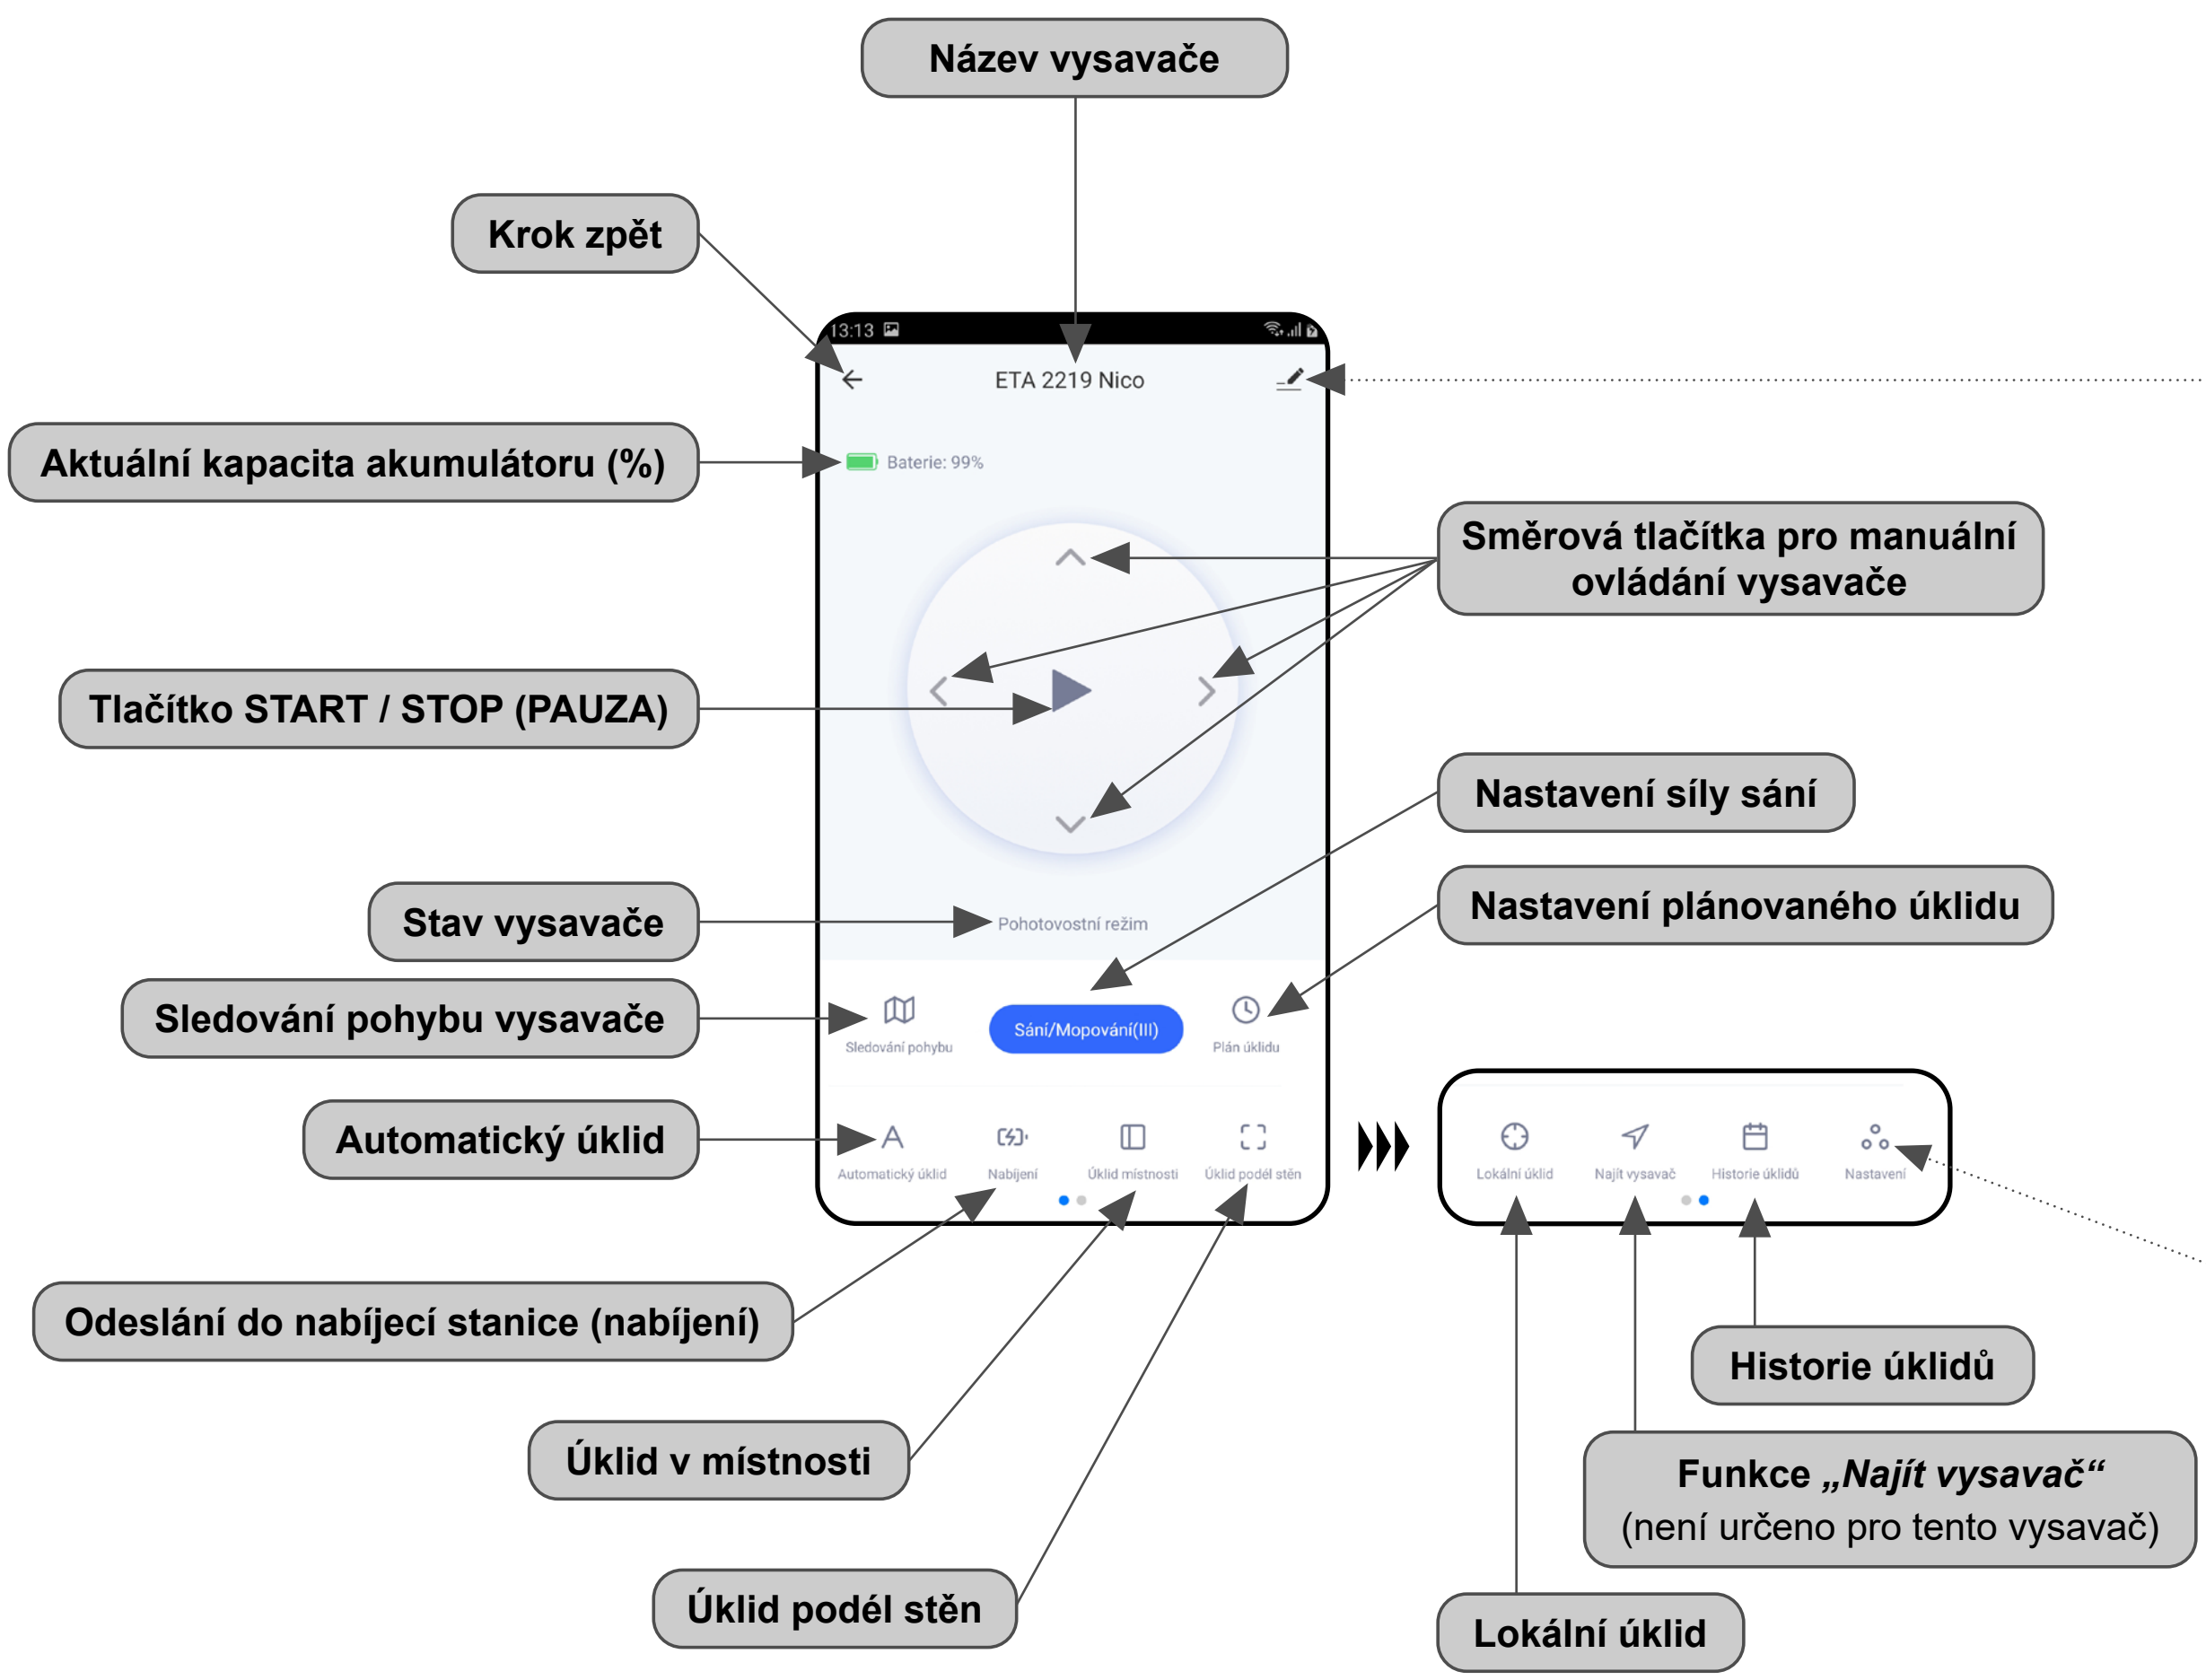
Název vysavače

Krok zpět

13:13

ETA 2219 Nico

Aktuální kapacita akumulátoru (%)

Baterie: 99%

Směrová tlačítka pro manuální ovládání vysavače

Tlačítko START / STOP (PAUZA)

Nastavení síly sání

Nastavení plánovaného úklidu

Stav vysavače

Pohotovostní režim

Sledování pohybu vysavače

Sledování pohybu

Sání/Mopování(III)

Plán úklidu

Automatický úklid

Automatický úklid

Nabíjení

Úklid místnosti

Úklid podél stěn

Lokální úklid

Najít vysavač

Historie úklidů

Nastavení

Odeslání do nabíjecí stanice (nabíjení)

Historie úklidů

Úklid v místnosti

Funkce „Najít vysavač“ (není určeno pro tento vysavač)

Úklid podél stěn

Lokální úklid